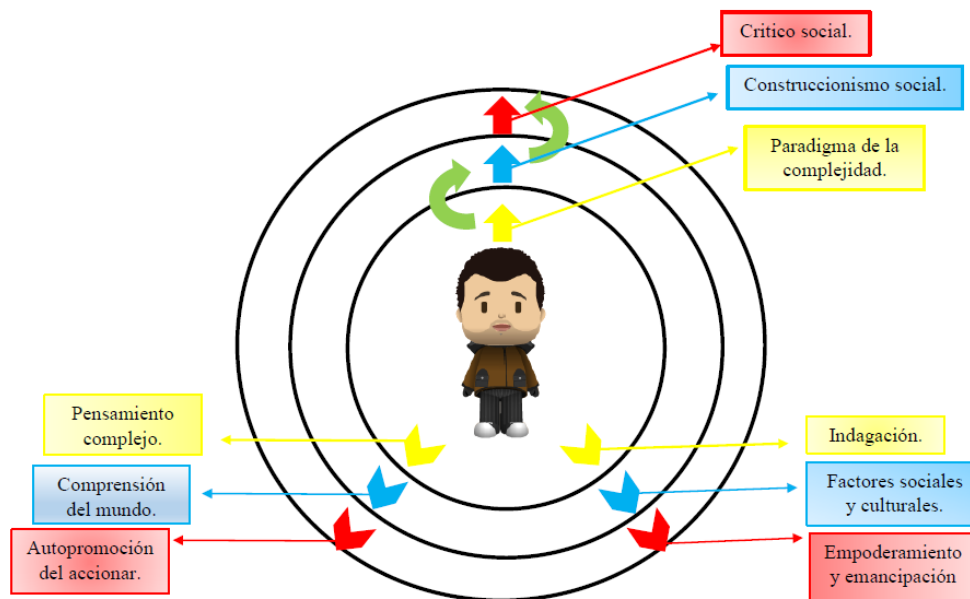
Critico social.

Construccionismo social.

Paradigma de la complejidad.

Pensamiento complejo.

Indagación.

Comprensión del mundo.

Factores sociales y culturales.

Autopromoción del accionar.

Empoderamiento y emancipación